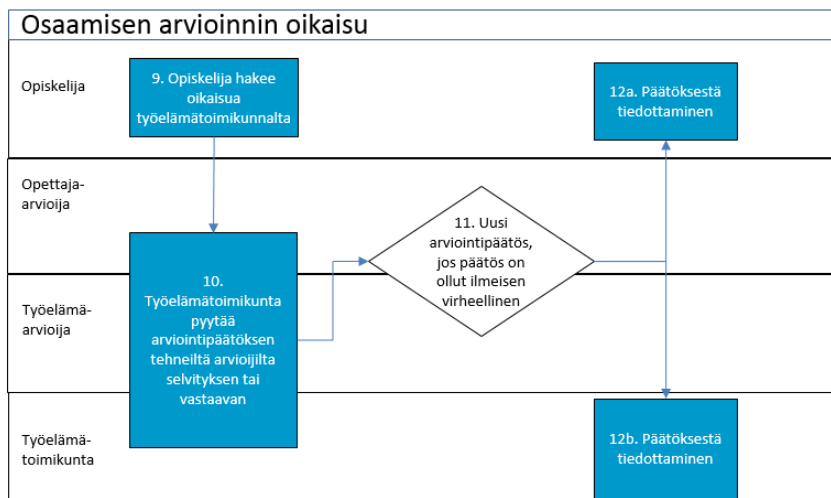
Osaamisen arvioinnin oikaisu

Opiskelija

9. Opiskelija hakee oikaisua työelämätoimikunnalta

12a. Päätöksestä tiedottaminen

Opettaja-arvioija

11. Uusi arviointipäätös, jos päätös on ollut ilmeisen virheellinen

Työelämä-arvioija

10. Työelämätoimikunta pyytää arviointipäätöksen tehneiltä arvioijilta selvityksen tai vastaavan

Työelämä-toimikunta

12b. Päätöksestä tiedottaminen